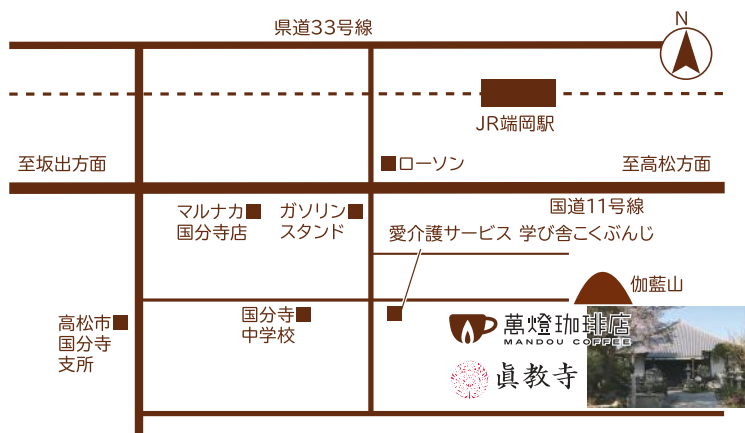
県道33号線

N

JR端岡駅

至坂出方面

ローソン

至高松方面

国道11号線

マルナカ
国分寺店

ガソリン
スタンド

愛介護サービス 学び舎こくぶんじ

伽藍山

国分寺
中学校

萬燈珈琲店
MANDOU COFFEE

高松市
国分寺
支所

眞教寺